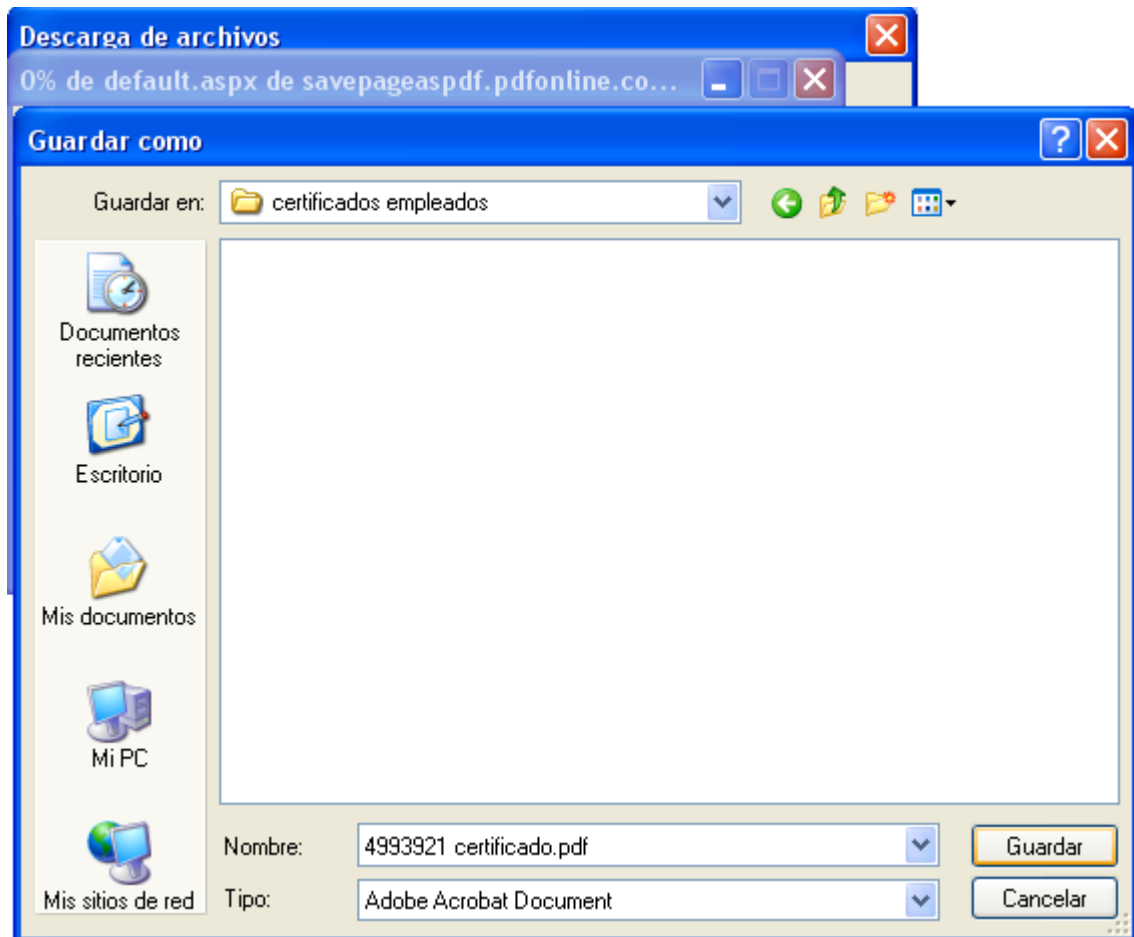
Descarga de archivos

0% de default.aspx de savepageaspdf.pdfonline.co...

Guardar como

Guardar en: certificados empleados

Documentos recientes

Escritorio

Mis documentos

Mi PC

Mis sitios de red

Nombre: 4993921 certificado.pdf

Tipo: Adobe Acrobat Document

Guardar

Cancelar